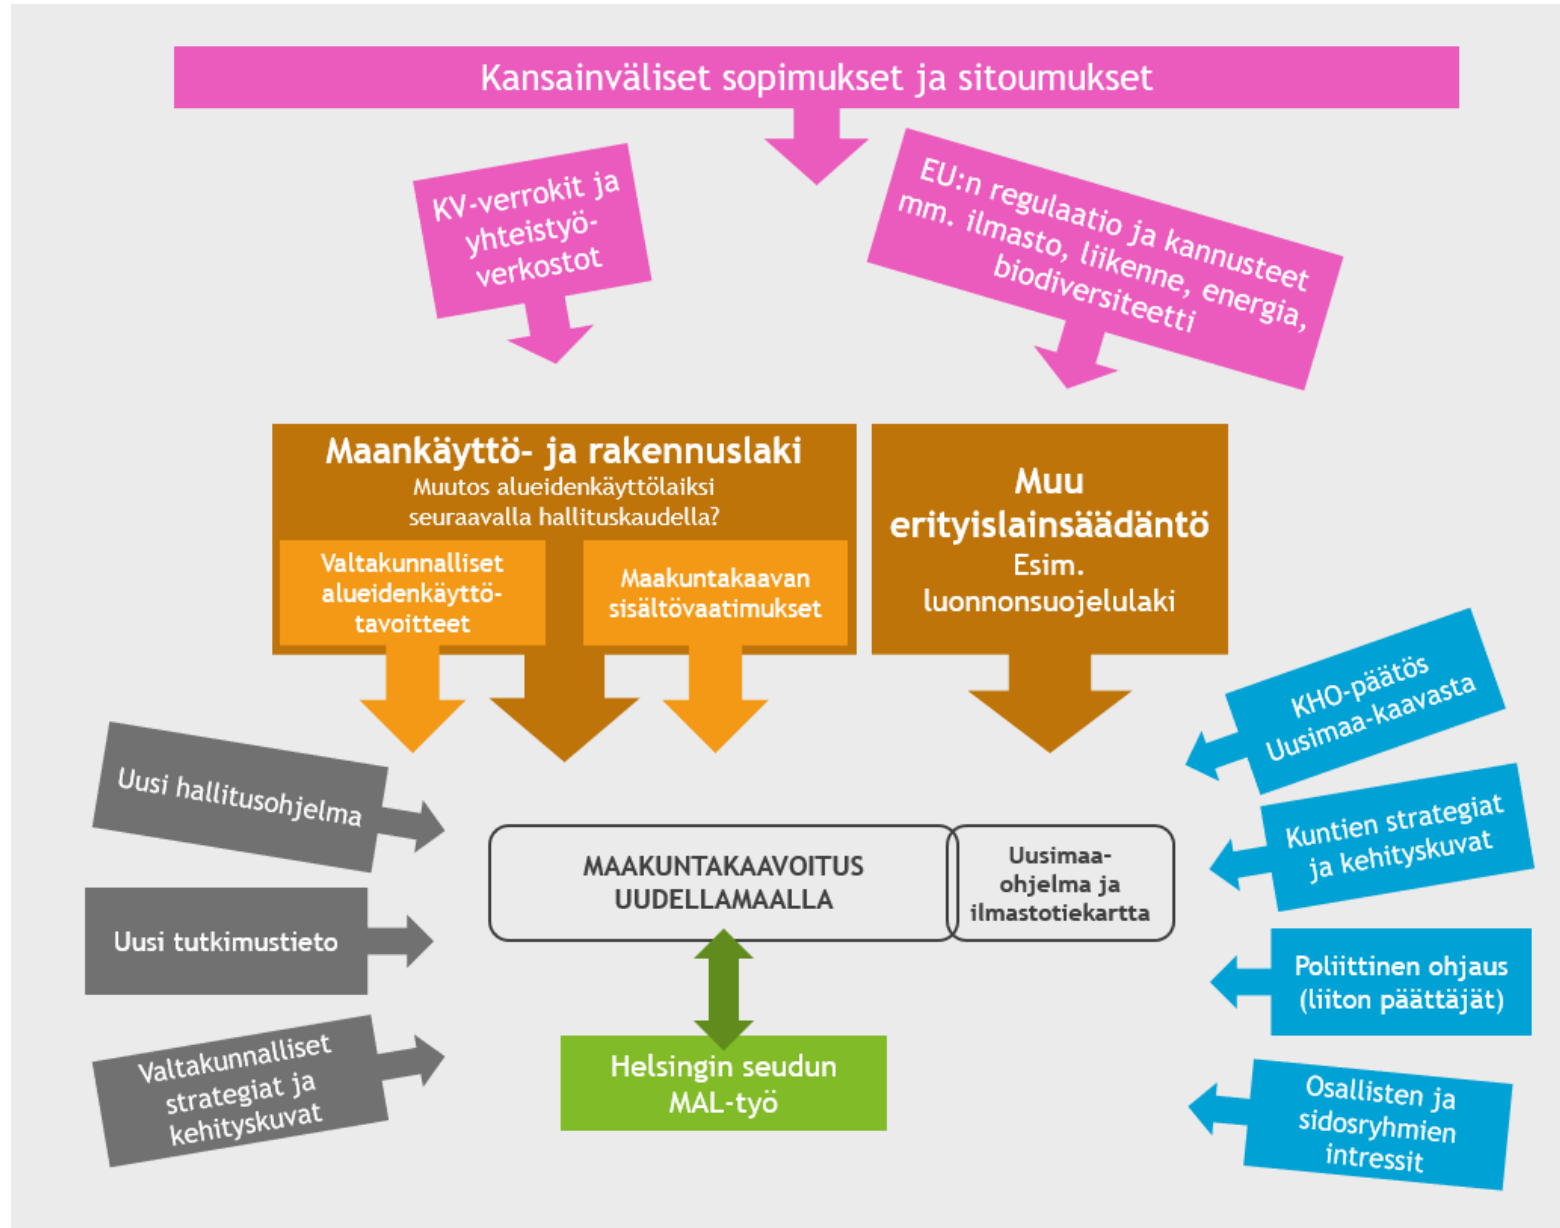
Kansainväliset sopimukset ja sitoumukset

KV-verrokit ja yhteistyöverkostot

EU:n regulaatio ja kannusteet mm. ilmasto, liikenne, energia, biodiversiteetti

Maankäyttö- ja rakennuslaki
Muutos alueidenkäyttölaiksi seuraavalla hallituskaudella?

Valtakunnalliset alueidenkäyttötavoitteet

Maakuntakaavan sisältövaatimukset

Muu erityislainsäädäntö
Esim. luonnonsuojelulaki

KHO-päätös Uusimaa-kaavasta

Uusi hallitusohjelma

MAAKUNTAKAAVOITUS UUDELLAMAALLA

Uusimaa-ohjelma ja ilmastotiekartta

Kuntien strategiat ja kehityskuvat

Uusi tutkimustieto

Poliittinen ohjaus (liiton päättäjät)

Valtakunnalliset strategiat ja kehityskuvat

Helsingin seudun MAL-työ

Osallisten ja sidosryhmien intressit